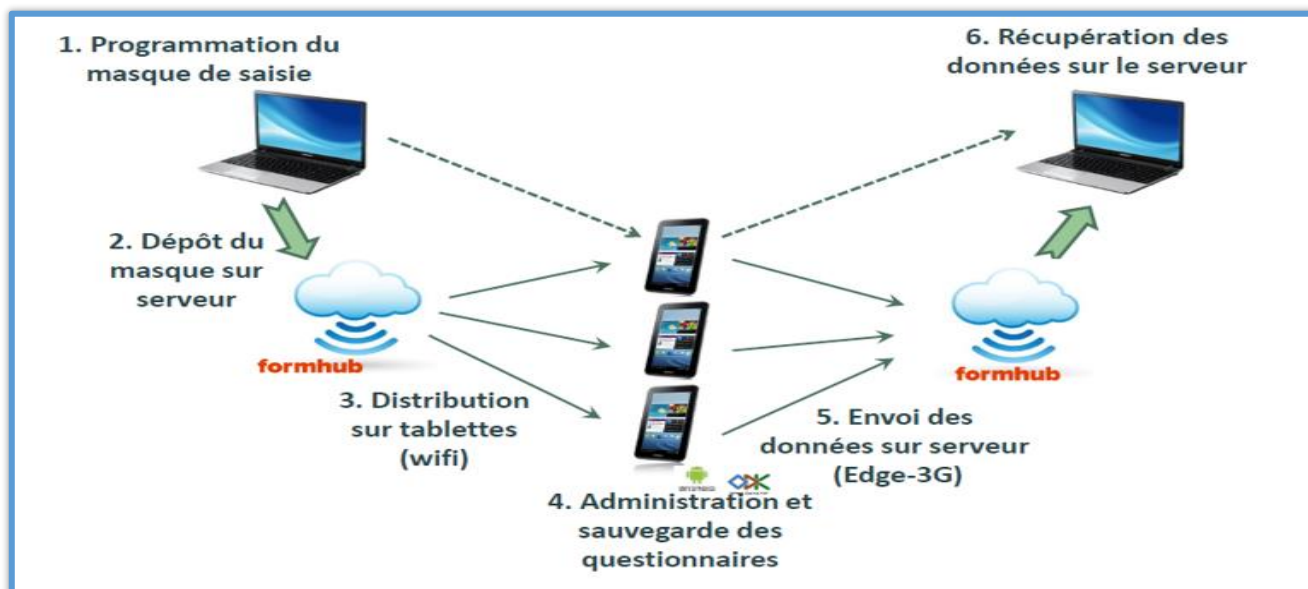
1. Programmation du masque de saisie

6. Récupération des données sur le serveur

2. Dépôt du masque sur serveur

formhub

formhub

3. Distribution sur tablettes (wifi)

5. Envoi des données sur serveur (Edge-3G)

4. Administration et sauvegarde des questionnaires